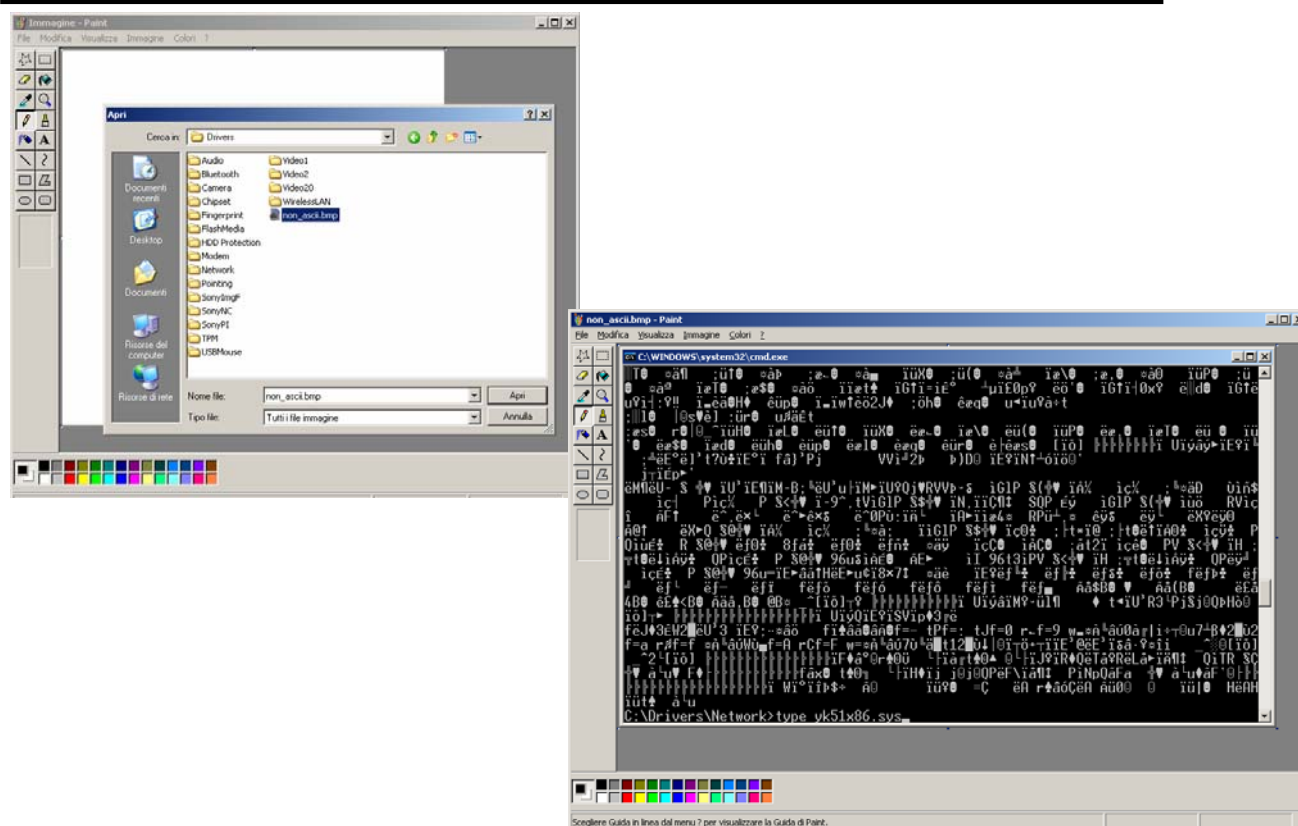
Immagine - Paint

File Modifica Visualizza Immagine Colori ?

Apri

Cerca in: Drivers

Audio
Bluetooth
Camera
Chipset
Fingerprint
FlashMedia
HDD Protection
Modem
Network
Pointing
SonyImgF
SonyNC
SonyPI
TPM
USBMouse
Video1
Video2
Video20
WirelessLAN
non_ascii.bmp

Documenti recenti
Desktop
Documenti
Risorse del computer
Risorse di rete

Nome file: non_ascii.bmp
Tipo file: Tutti i file immagine
Apri
Annulla

non_ascii.bmp - Paint

File Modifica Visualizza Immagine Colori ?

C:\WINDOWS\system32\cmd.exe

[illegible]

C:\Drivers\Network>type yk51x86.sys_

Scegliere Guida in linea dal menu ? per visualizzare la Guida di Paint.